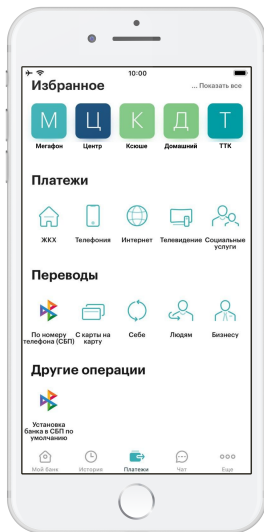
10:00

Избранное

... Показать все

М
Мегафон

Ц
Центр

К
Ксюше

Д
Домашний

Т
ТТК

Платежи

ЖКХ

Телефония

Интернет

Телевидение

Социальные услуги

Переводы

По номеру телефона (СБП)

С карты на карту

Себе

Людям

Бизнесу

Другие операции

Установка банка в СБП по умолчанию

Мой банк

История

Платежи

Чат

Еще